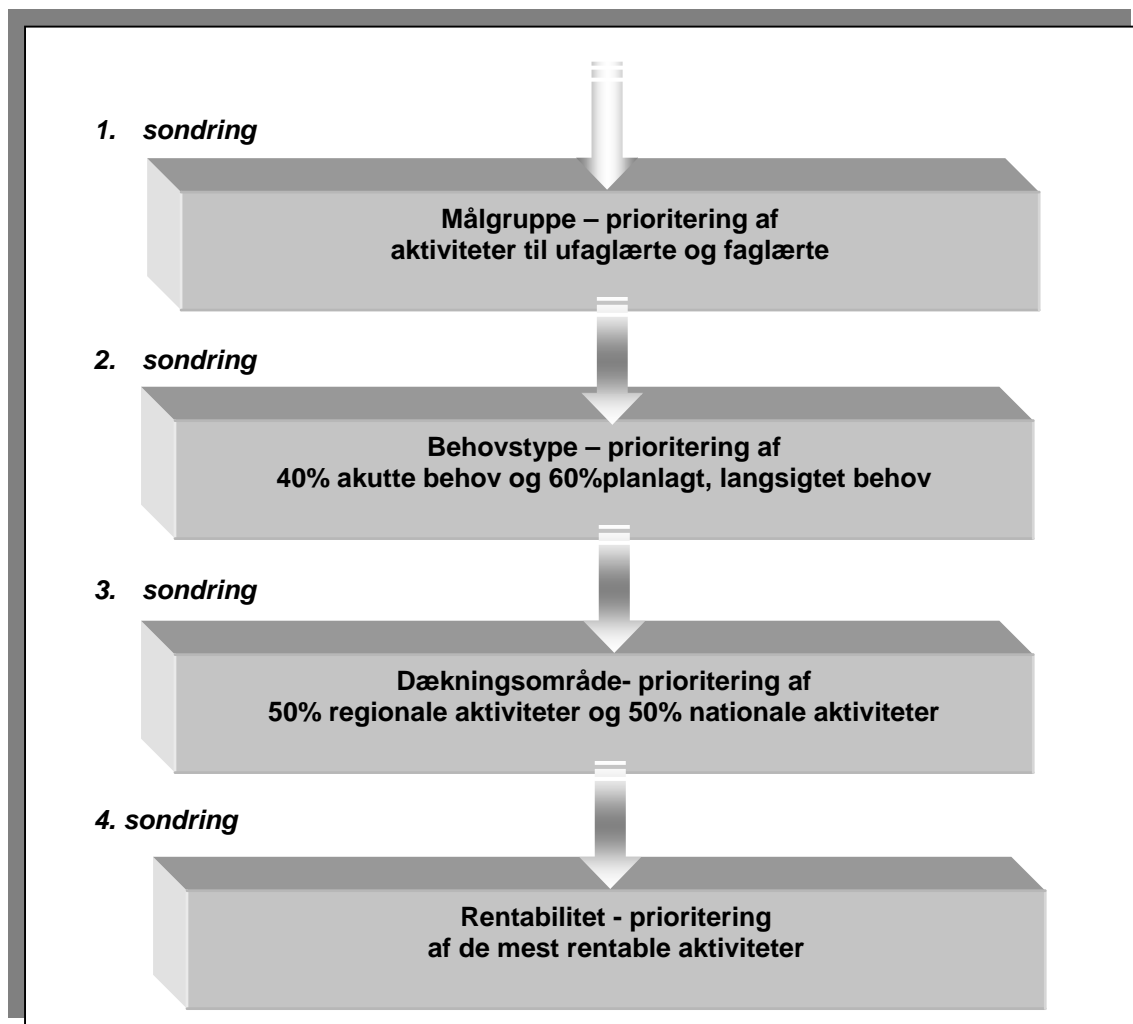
1. sondring

Målgruppe – prioritering af aktiviteter til ufaglærte og faglærte

2. sondring

Behovstype – prioritering af 40% akutte behov og 60%planlagt, langsigtet behov

3. sondring

Dækningsområde- prioritering af 50% regionale aktiviteter og 50% nationale aktiviteter

4. sondring

Rentabilitet - prioritering af de mest rentable aktiviteter